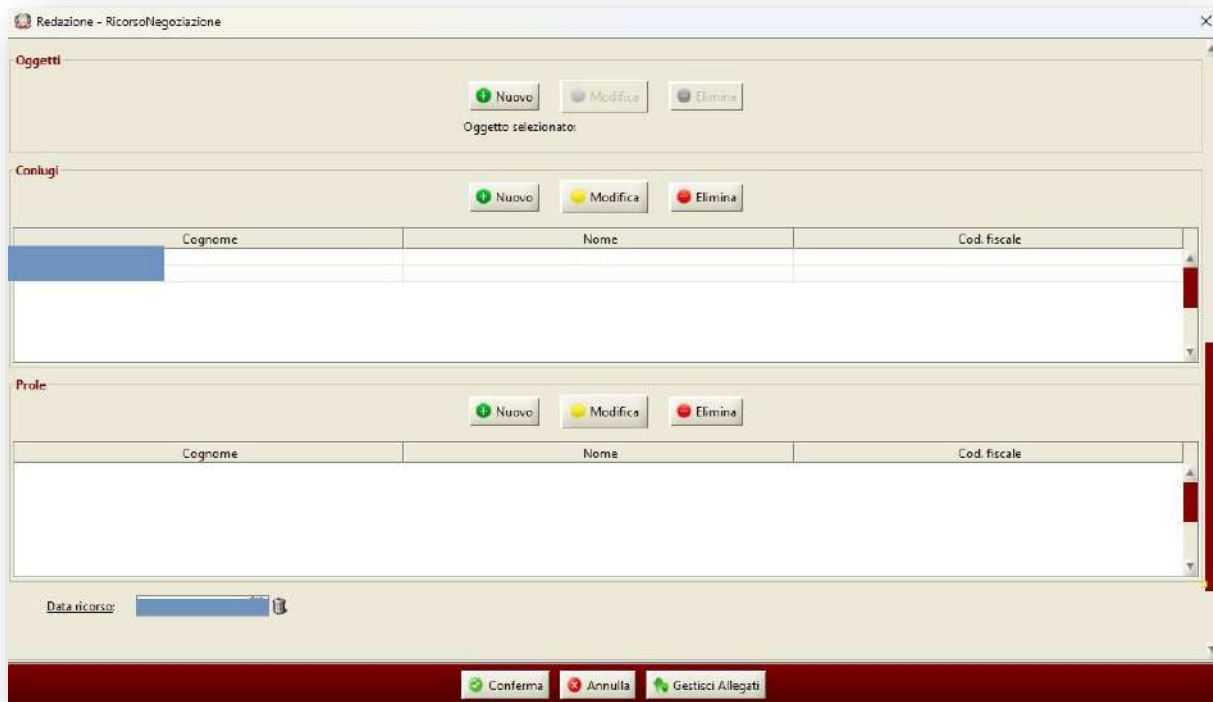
Redazione - RicorsoNegoziazione

Oggetti

Nuovo Modifica Elimina

Oggetto selezionato:

Coniugi

Nuovo Modifica Elimina

| Cognome | Nome | Cod. fiscale |
|---|---|---|
| | | |

Prole

Nuovo Modifica Elimina

| Cognome | Nome | Cod. fiscale |
|---|---|---|

Data ricorso:

Conferma Annulla Gestisci Allegati